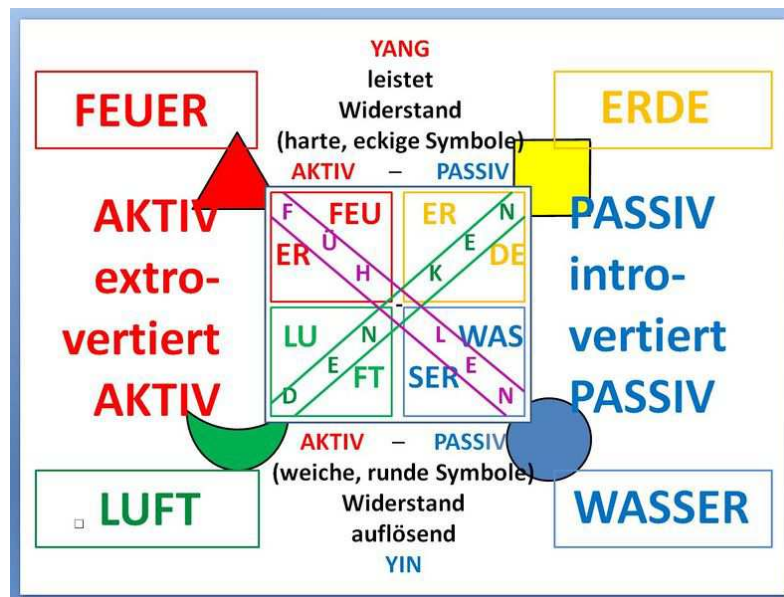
YANG
leistet
Widerstand
(harte, eckige Symbole)
AKTIV – PASSIV

FEUER

ERDE

AKTIV
extro-
vertiert
AKTIV

F FEU
ER Ü
H

ER N
E DE
K

LU N
E FT
D

L WAS
SER E
N

PASSIV
intro-
vertiert
PASSIV

AKTIV – PASSIV
(weiche, runde Symbole)
Widerstand
auflösend
YIN

LUFT

WASSER